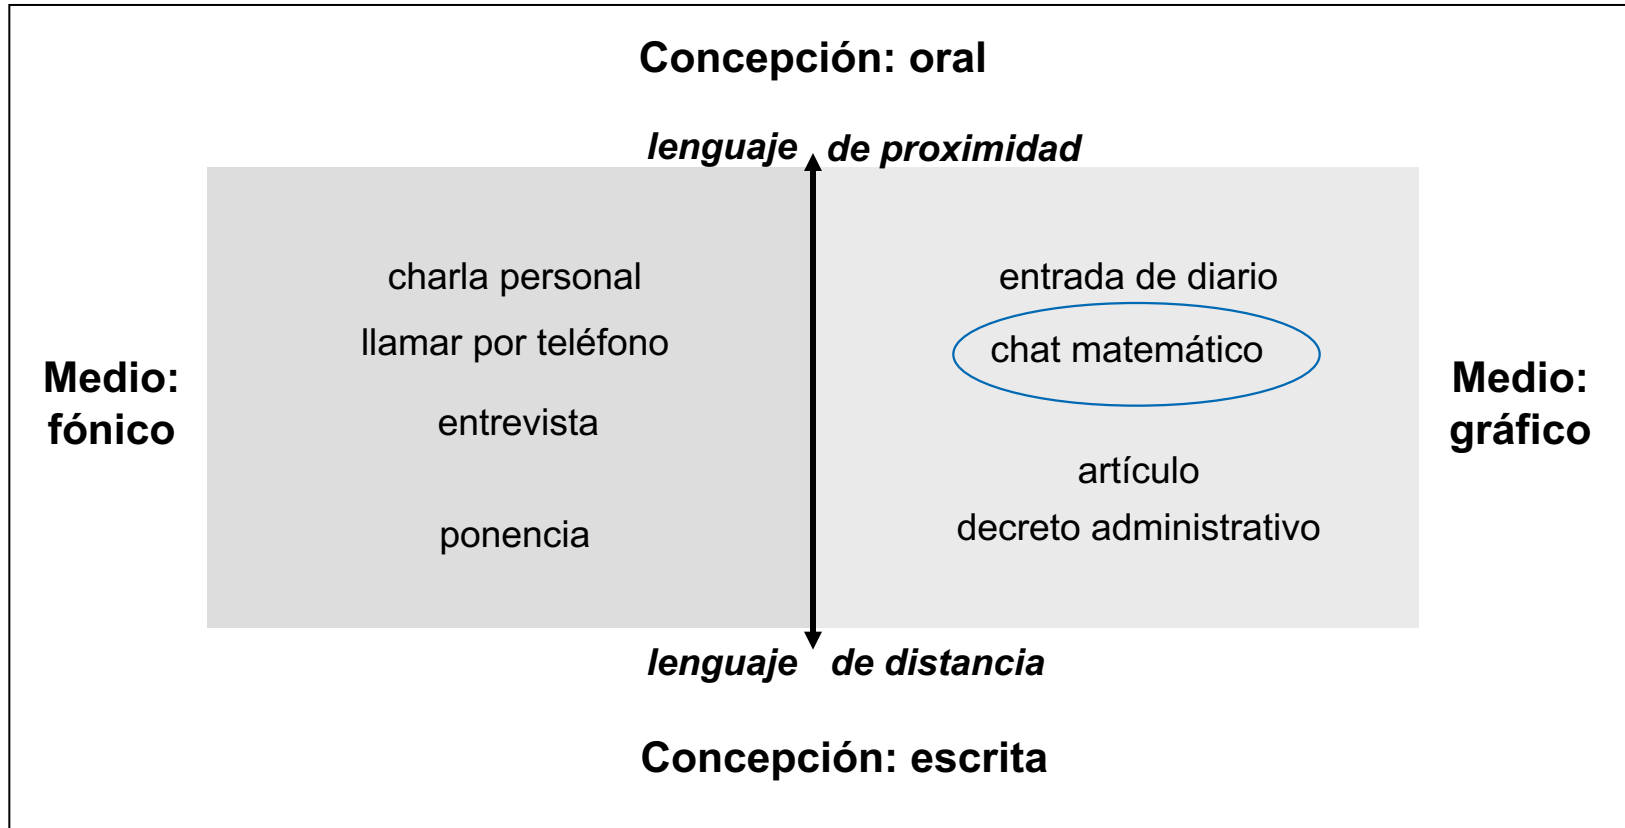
Concepción: oral

lenguaje de proximidad

Medio: fónico

charla personal

llamar por teléfono

entrevista

ponencia

entrada de diario

chat matemático

artículo

decreto administrativo

Medio: gráfico

lenguaje de distancia

Concepción: escrita